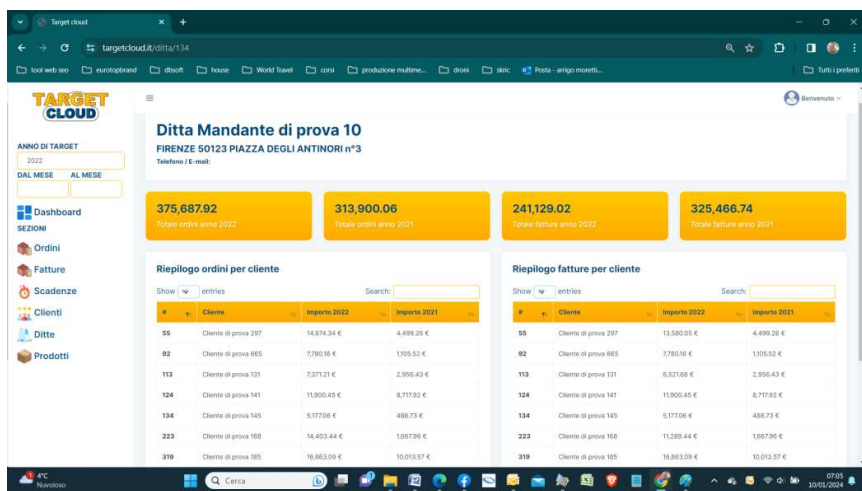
Target cloud × +

targetcloud.it/ditta/134

tool web seo | eurotopbrand | dbsoft | house | World Travel | corsi | produzione multime... | droni | skric | Posta - arrigo moretti... | Tutti i preferiti

TARGET CLOUD

Benvenuto

ANNO DI TARGET
2022
DAL MESE AL MESE

Dashboard
SEZIONI
Ordini
Fatture
Scadenze
Clienti
Ditte
Prodotti

Ditta Mandante di prova 10
FIRENZE 50123 PIAZZA DEGLI ANTINORI n°3
Telefono / E-mail:

375,687.92
Totale ordini anno 2022

313,900.06
Totale ordini anno 2021

241,129.02
Totale fatture anno 2022

325,466.74
Totale fatture anno 2021

Riepilogo ordini per cliente

Show entries Search:

| # | Cliente | Importo 2022 | Importo 2021 |
|---|---|---|---|
| 55 | Cliente di prova 297 | 14,674.34 € | 4,499.26 € |
| 92 | Cliente di prova 665 | 7,780.16 € | 1,105.52 € |
| 113 | Cliente di prova 131 | 7,371.21 € | 2,956.43 € |
| 124 | Cliente di prova 141 | 11,900.45 € | 8,717.92 € |
| 134 | Cliente di prova 145 | 5,177.06 € | 488.73 € |
| 223 | Cliente di prova 168 | 14,403.44 € | 1,667.96 € |
| 319 | Cliente di prova 185 | 16,863.09 € | 10,013.57 € |

Riepilogo fatture per cliente

Show entries Search:

| # | Cliente | Importo 2022 | Importo 2021 |
|---|---|---|---|
| 55 | Cliente di prova 297 | 13,580.05 € | 4,499.26 € |
| 92 | Cliente di prova 665 | 7,780.16 € | 1,105.52 € |
| 113 | Cliente di prova 131 | 6,521.68 € | 2,956.43 € |
| 124 | Cliente di prova 141 | 11,900.45 € | 8,717.92 € |
| 134 | Cliente di prova 145 | 5,177.06 € | 488.73 € |
| 223 | Cliente di prova 168 | 11,289.44 € | 1,667.96 € |
| 319 | Cliente di prova 185 | 16,863.09 € | 10,013.57 € |

4°C Nuvoloso
Cerca
07:05 10/01/2024